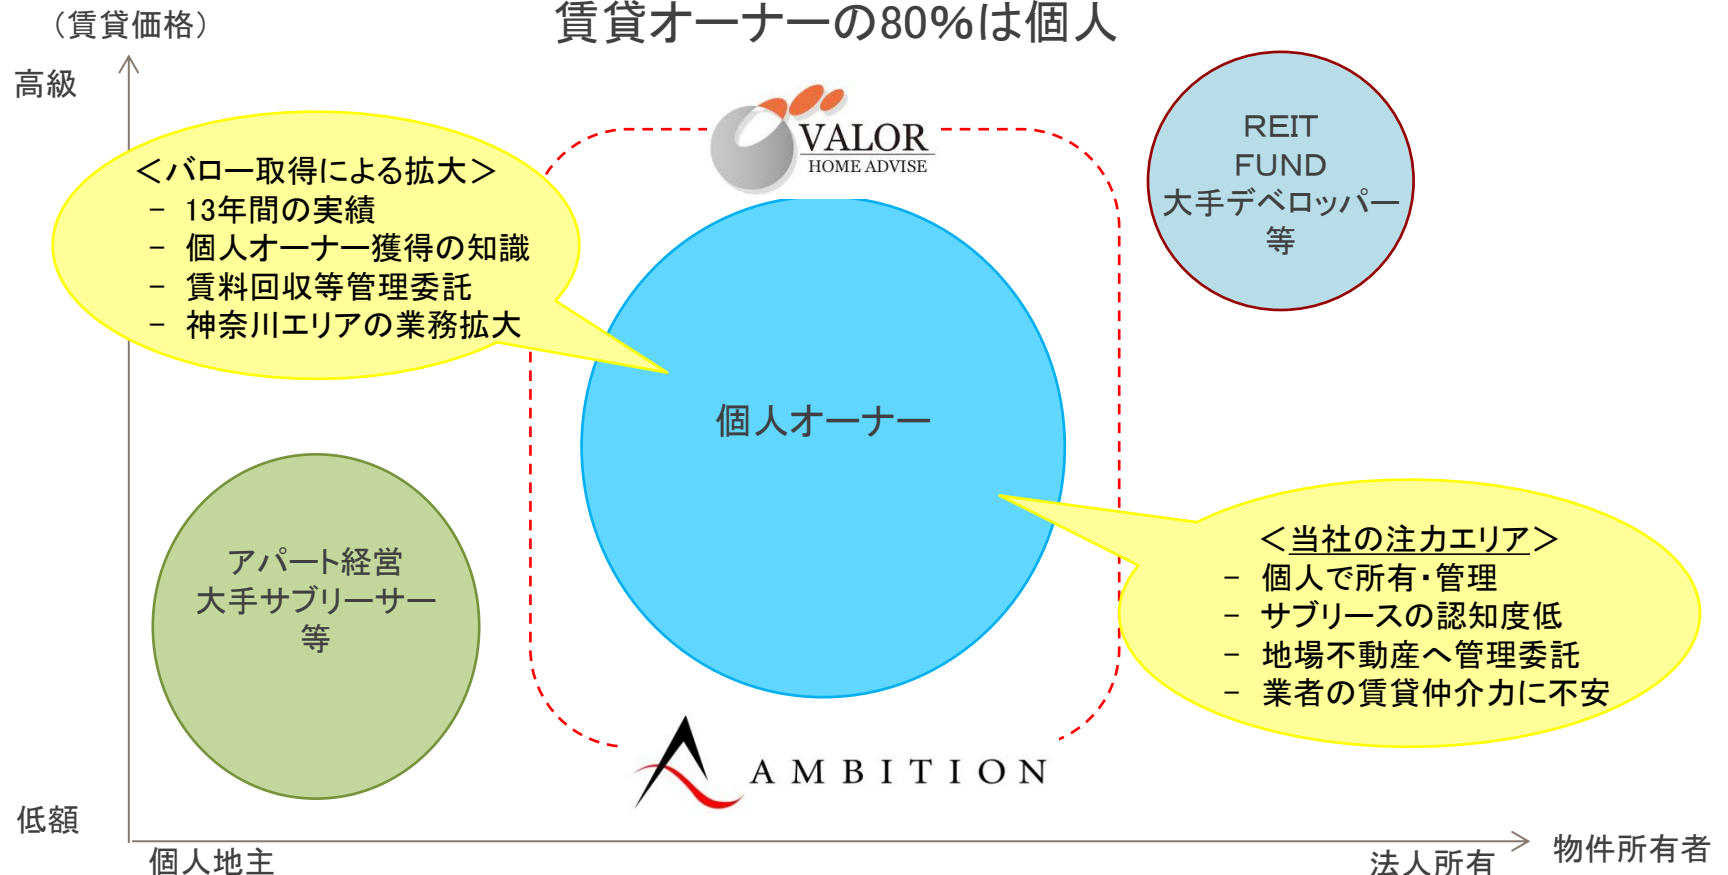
（賃貸価格）

賃貸オーナーの80%は個人

高級

VALOR
HOME ADVISE

REIT
FUND
大手デベロッパー
等

＜バロー取得による拡大＞
－ 13年間の実績
－ 個人オーナー獲得の知識
－ 賃料回収等管理委託
－ 神奈川エリアの業務拡大

個人オーナー

アパート経営
大手サブリーサー
等

＜当社の注力エリア＞
－ 個人で所有・管理
－ サブリースの認知度低
－ 地場不動産へ管理委託
－ 業者の賃貸仲介力に不安

AMBITION

低額

個人地主

法人所有

物件所有者